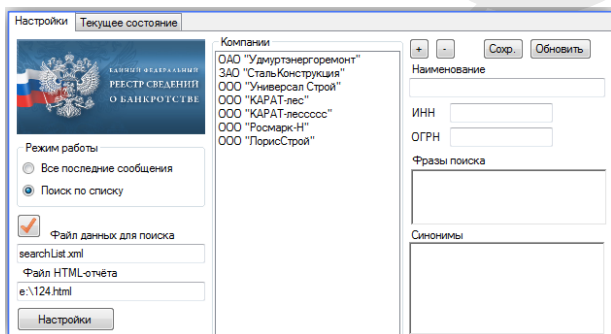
Настройки
Текущее состояние

ЕДИНЫЙ ФЕДЕРАЛЬНЫЙ
РЕЕСТР СВЕДЕНИЙ
О БАНКРОТСТВЕ

Режим работы
Все последние сообщения
Поиск по списку

Файл данных для поиска
searchList.xml
Файл HTML-отчёта
e:\124.html
Настройки

Компании
ОАО "Удмуртэнергоремонт"
ЗАО "СтальКонструкция"
ООО "Универсал Строй"
ООО "КАРАТ-лес"
ООО "КАРАТ-лесссссс"
ООО "Росмарк-Н"
ООО "ЛорисСтрой"

+
-
Сохр.
Обновить
Наименование
ИНН
ОГРН
Фразы поиска
Синонимы